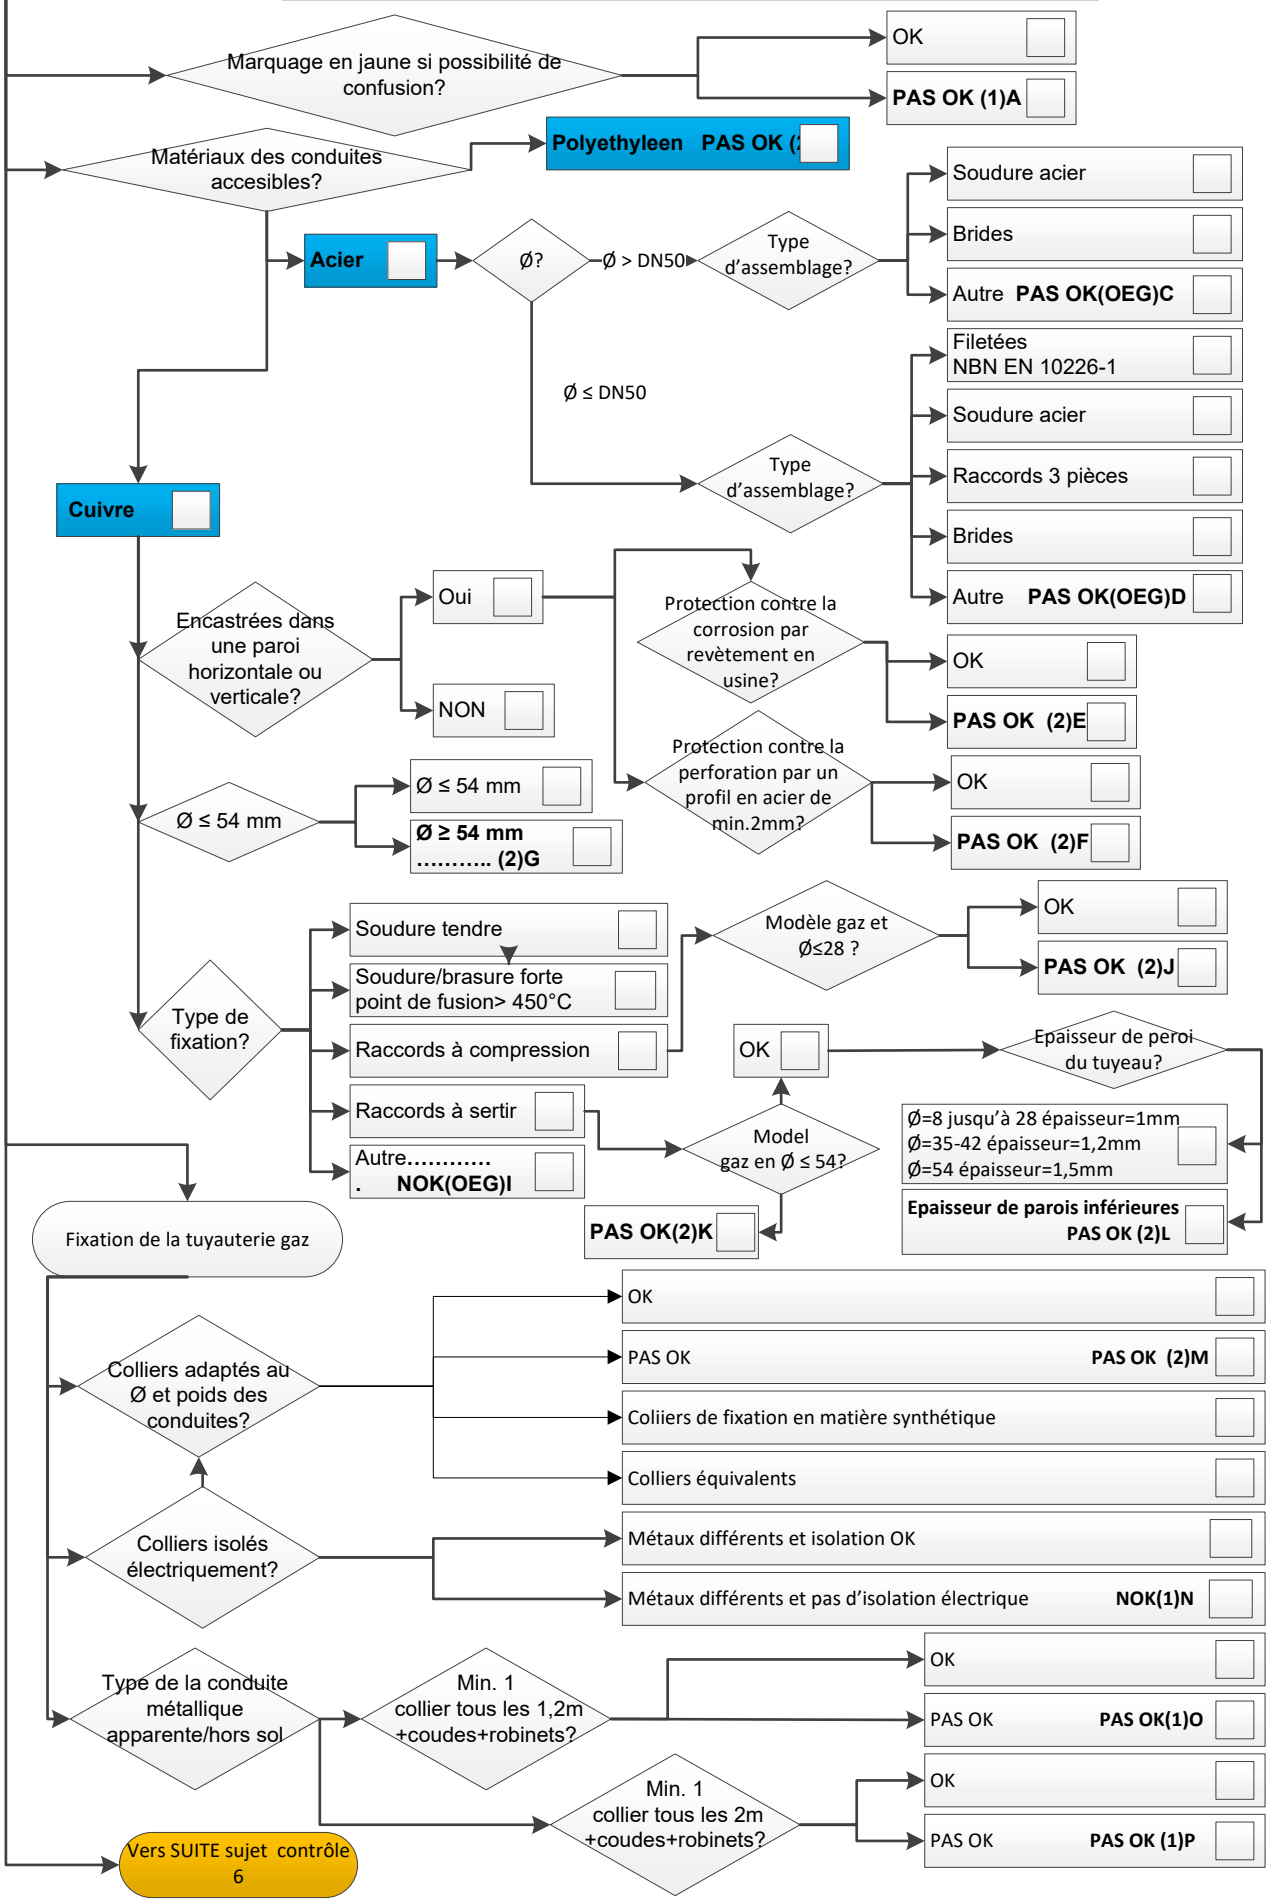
Marquage en jaune si possibilité de confusion?

OK

PAS OK (1)A

Matériaux des conduites accesibles?

Polyethyleen PAS OK (

Acier

Ø?

Ø > DN50

Type d'assemblage?

Soudure acier

Brides

Autre PAS OK(OEG)C

Ø ≤ DN50

Type d'assemblage?

Filetées
NBN EN 10226-1

Soudure acier

Raccords 3 pièces

Brides

Autre PAS OK(OEG)D

Cuivre

Encastrées dans une paroi horizontale ou verticale?

Oui

NON

Protection contre la corrosion par revètement en usine?

OK

PAS OK (2)E

Protection contre la perforation par un profil en acier de min.2mm?

OK

PAS OK (2)F

Ø ≤ 54 mm

Ø ≤ 54 mm

Ø ≥ 54 mm
……….. (2)G

Type de fixation?

Soudure tendre

Soudure/brasure forte point de fusion> 450°C

Raccords à compression

Raccords à sertir

Autre…………
. NOK(OEG)I

Modèle gaz et Ø≤28 ?

OK

PAS OK (2)J

OK

Epaisseur de peroi du tuyeau?

Model gaz en Ø ≤ 54?

Ø=8 jusqu'à 28 épaisseur=1mm
Ø=35-42 épaisseur=1,2mm
Ø=54 épaisseur=1,5mm

Epaisseur de parois inférieures
PAS OK (2)L

PAS OK(2)K

Fixation de la tuyauterie gaz

Colliers adaptés au Ø et poids des conduites?

OK

PAS OK PAS OK (2)M

Coliiers de fixation en matière synthétique

Colliers équivalents

Colliers isolés électriquement?

Métaux différents et isolation OK

Métaux différents et pas d'isolation électrique NOK(1)N

Type de la conduite métallique apparente/hors sol

Min. 1 collier tous les 1,2m +coudes+robinets?

OK

PAS OK PAS OK(1)O

Min. 1 collier tous les 2m +coudes+robinets?

OK

PAS OK PAS OK (1)P

Vers SUITE sujet contrôle 6